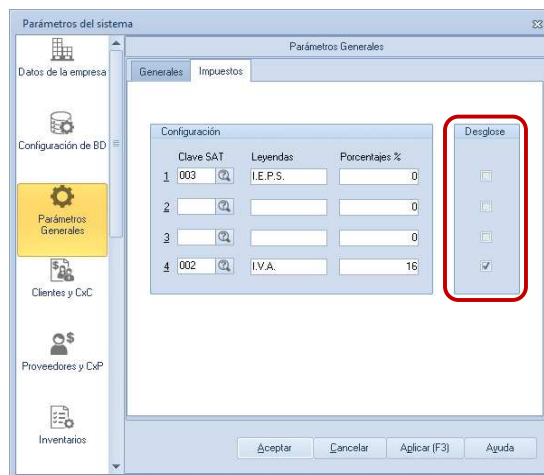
Parámetros del sistema

Datos de la empresa

Configuración de BD

Parámetros Generales

Clientes y CxC

Proveedores y CxP

Inventarios

Parámetros Generales

Generales | Impuestos

Configuración

| | Clave SAT | Leyendas | Porcentajes % |
|---|---|---|---|
| 1 | 003 | I.E.P.S. | 0 |
| 2 | | | 0 |
| 3 | | | 0 |
| 4 | 002 | I.V.A. | 16 |

Desglose

Aceptar | Cancelar | Aplicar (F3) | Ayuda